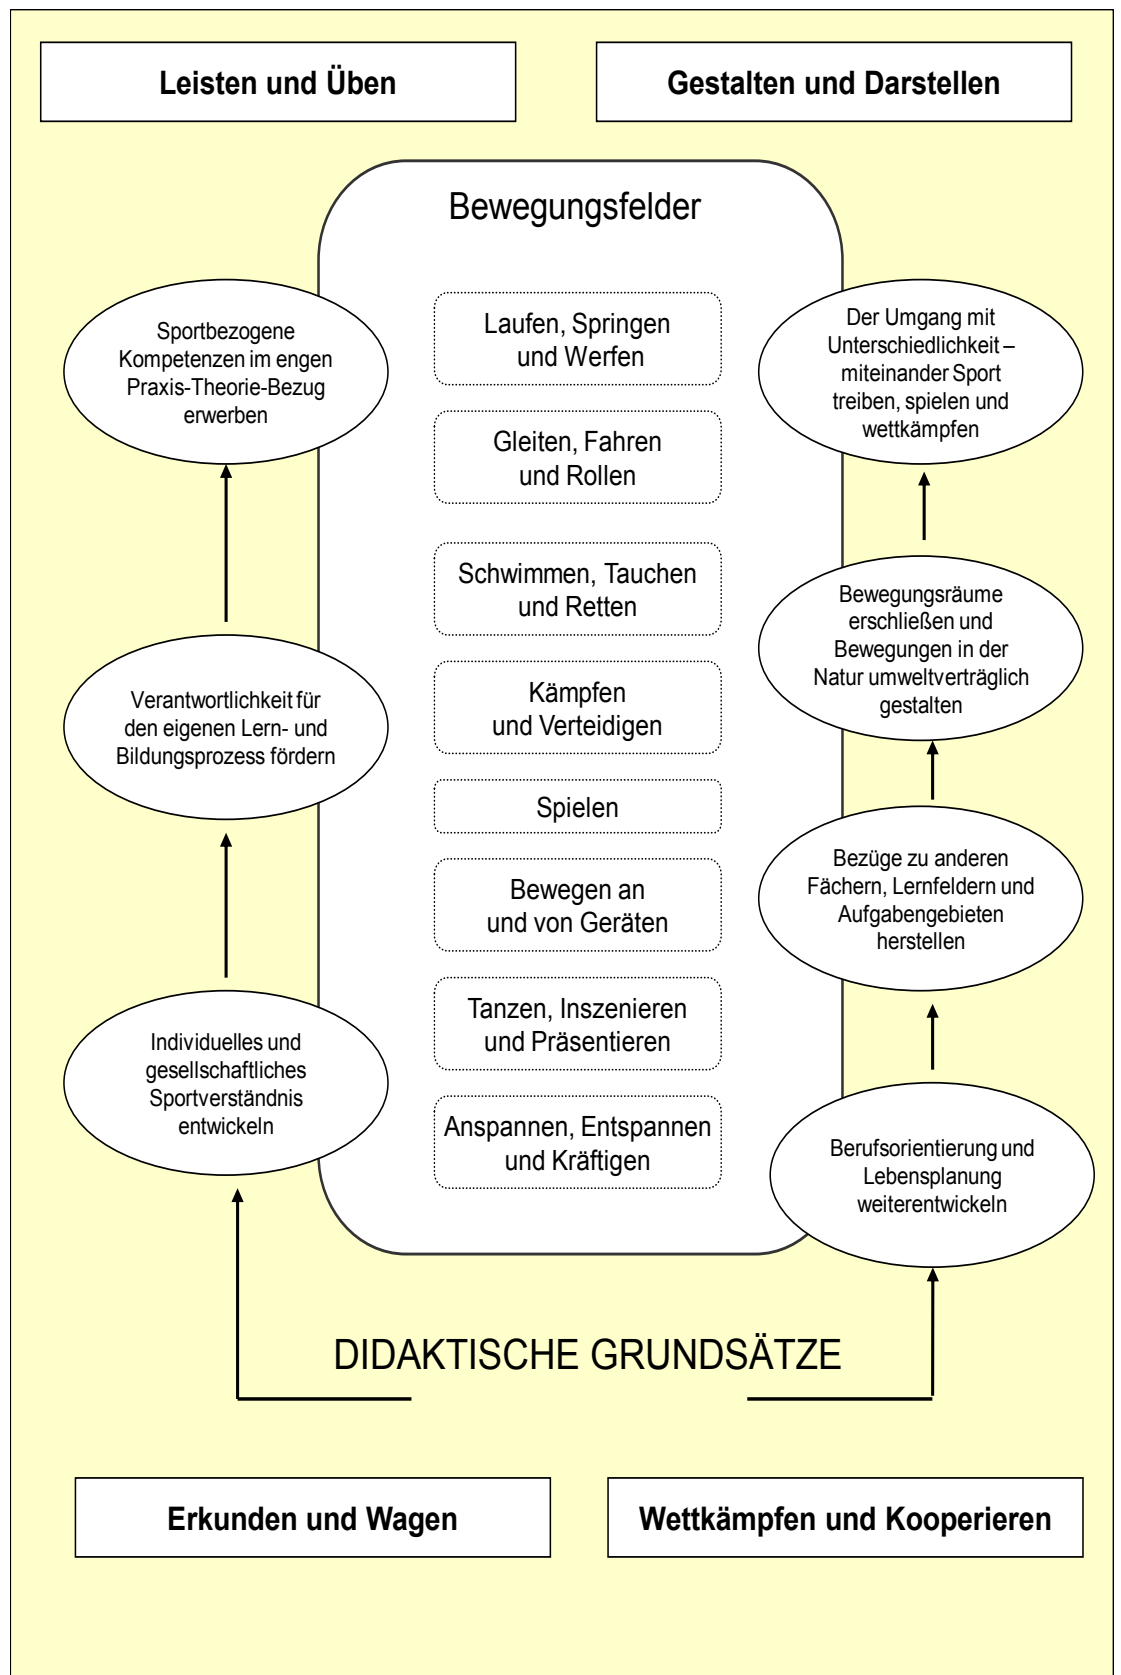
Leisten und Üben

Gestalten und Darstellen

Bewegungsfelder

Sportbezogene Kompetenzen im engen Praxis-Theorie-Bezug erwerben

Laufen, Springen und Werfen

Der Umgang mit Unterschiedlichkeit – miteinander Sport treiben, spielen und wettkämpfen

Gleiten, Fahren und Rollen

Schwimmen, Tauchen und Retten

Bewegungsräume erschließen und Bewegungen in der Natur umweltverträglich gestalten

Verantwortlichkeit für den eigenen Lern- und Bildungsprozess fördern

Kämpfen und Verteidigen

Spielen

Bezüge zu anderen Fächern, Lernfeldern und Aufgabengebieten herstellen

Bewegen an und von Geräten

Individuelles und gesellschaftliches Sportverständnis entwickeln

Tanzen, Inszenieren und Präsentieren

Anspannen, Entspannen und Kräftigen

Berufsorientierung und Lebensplanung weiterentwickeln

DIDAKTISCHE GRUNDSÄTZE

Erkunden und Wagen

Wettkämpfen und Kooperieren